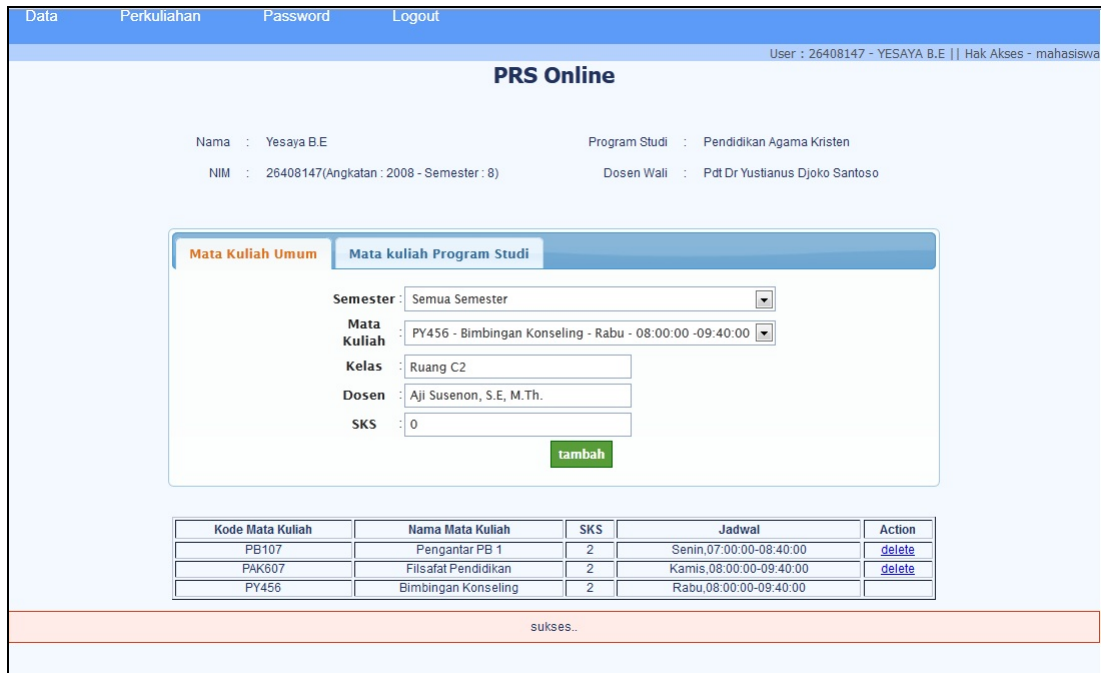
Data Perkuliahan Password Logout

User : 26408147 - YESAYA B.E || Hak Akses - mahasiswa

PRS Online

Nama : Yesaya B.E

NIM : 26408147(Angkatan : 2008 - Semester : 8)

Program Studi : Pendidikan Agama Kristen

Dosen Wali : Pdt Dr Yustianus Djoko Santoso

Mata Kuliah Umum | Mata kuliah Program Studi

Semester : Semua Semester

Mata Kuliah : PY456 - Bimbingan Konseling - Rabu - 08:00:00 -09:40:00

Kelas : Ruang C2

Dosen : Aji Susenon, S.E, M.Th.

SKS : 0

tambah

| Kode Mata Kuliah | Nama Mata Kuliah | SKS | Jadwal | Action |
|---|---|---|---|---|
| PB107 | Pengantar PB 1 | 2 | Senin,07:00:00-08:40:00 | delete |
| PAK607 | Filsafat Pendidikan | 2 | Kamis,08:00:00-09:40:00 | delete |
| PY456 | Bimbingan Konseling | 2 | Rabu,08:00:00-09:40:00 | |

sukses..